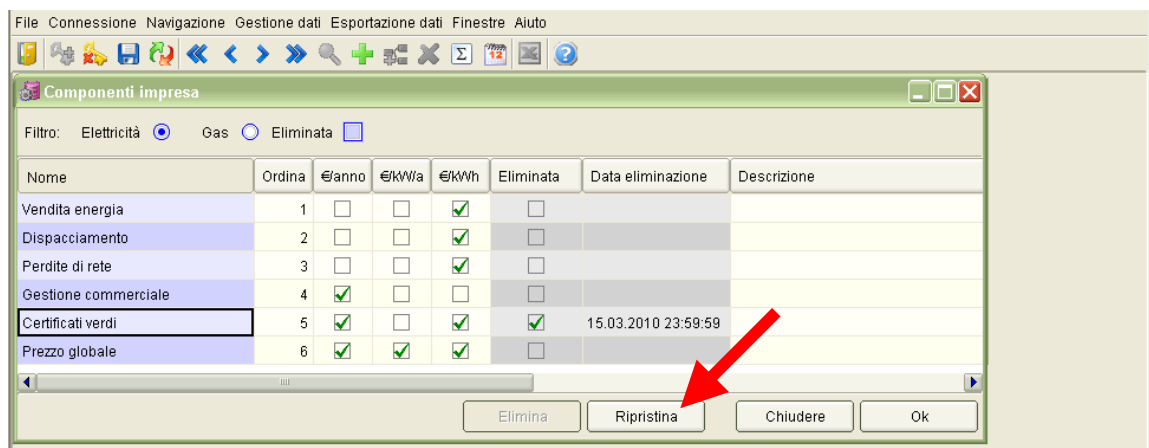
File Connessione Navigazione Gestione dati Esportazione dati Finestre Aiuto

Componenti impresa

Filtro: Elettricità Gas Eliminata

| Nome | Ordina | €/anno | €/kWa | €/kWh | Eliminata | Data eliminazione | Descrizione |
|---|---|---|---|---|---|---|---|
| Vendita energia | 1 | ☐ | ☐ | ☑ | ☐ | | |
| Dispacciamento | 2 | ☐ | ☐ | ☑ | ☐ | | |
| Perdite di rete | 3 | ☐ | ☐ | ☑ | ☐ | | |
| Gestione commerciale | 4 | ☑ | ☐ | ☐ | ☐ | | |
| Certificati verdi | 5 | ☑ | ☐ | ☑ | ☑ | 15.03.2010 23:59:59 | |
| Prezzo globale | 6 | ☑ | ☑ | ☑ | ☐ | | |

Elimina Ripristina Chiudere Ok